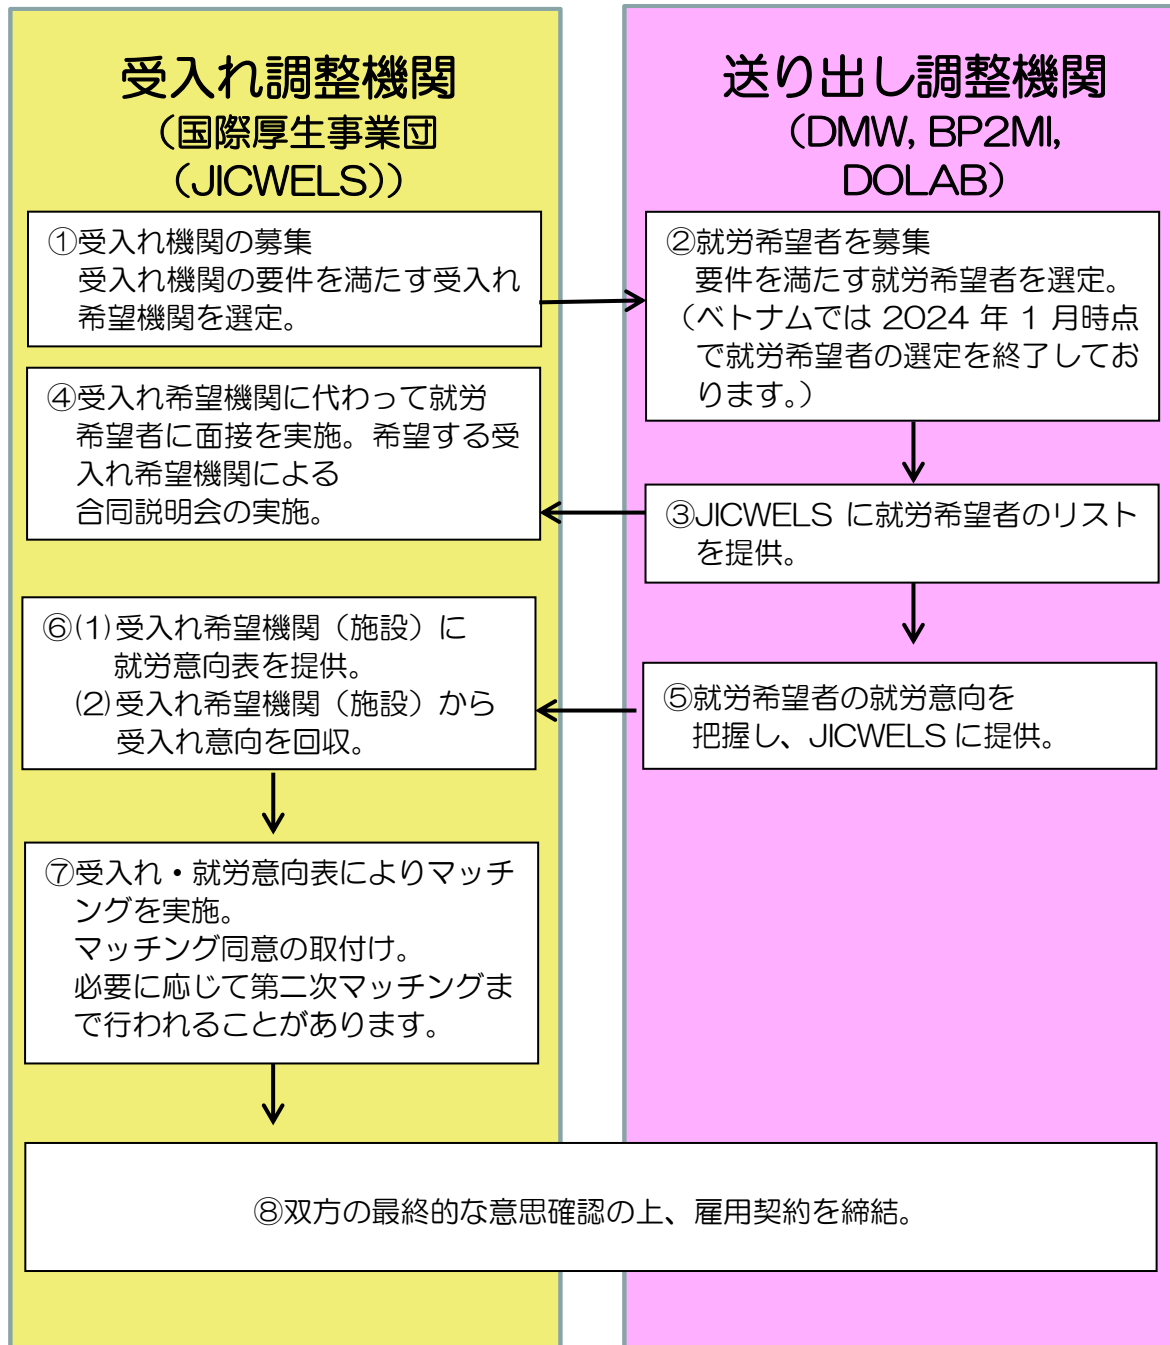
受入れ調整機関
（国際厚生事業団
（JICWELS））

送り出し調整機関
（DMW, BP2MI,
DOLAB）

①受入れ機関の募集
受入れ機関の要件を満たす受入れ希望機関を選定。

②就労希望者を募集
要件を満たす就労希望者を選定。
（ベトナムでは 2024 年 1 月時点で就労希望者の選定を終了しております。）

④受入れ希望機関に代わって就労希望者に面接を実施。希望する受入れ希望機関による
合同説明会の実施。

③JICWELS に就労希望者のリストを提供。

⑥(1)受入れ希望機関（施設）に就労意向表を提供。
(2)受入れ希望機関（施設）から受入れ意向を回収。

⑤就労希望者の就労意向を把握し、JICWELS に提供。

⑦受入れ・就労意向表によりマッチングを実施。
マッチング同意の取付け。
必要に応じて第二次マッチングまで行われることがあります。

⑧双方の最終的な意思確認の上、雇用契約を締結。